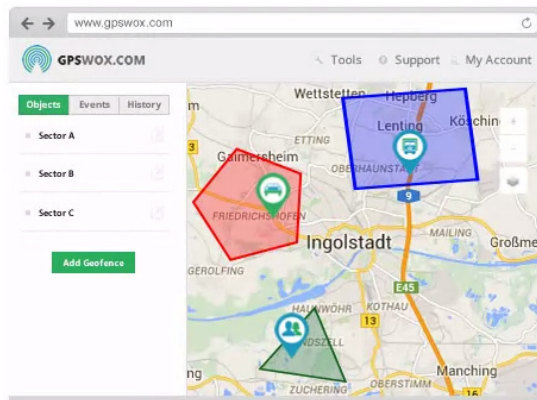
www.gpswox.com

GPSWOX.COM

Tools Support My Account

Objects Events History

Sector A

Sector B

Sector C

Add Geofence

Wettstetten
Hepberg
Lenting
Köschin
ETTING
OBERHAUNSTADT
Gaimersheim
FRIEDRICHSHOFEN
Ingolstadt
MAILING
Großme
GEROLFING
KOTHAU
HAUNWÖHR
E45
13
9
ZELL
ZUCHERING
OBERSTIMM
Manching
3